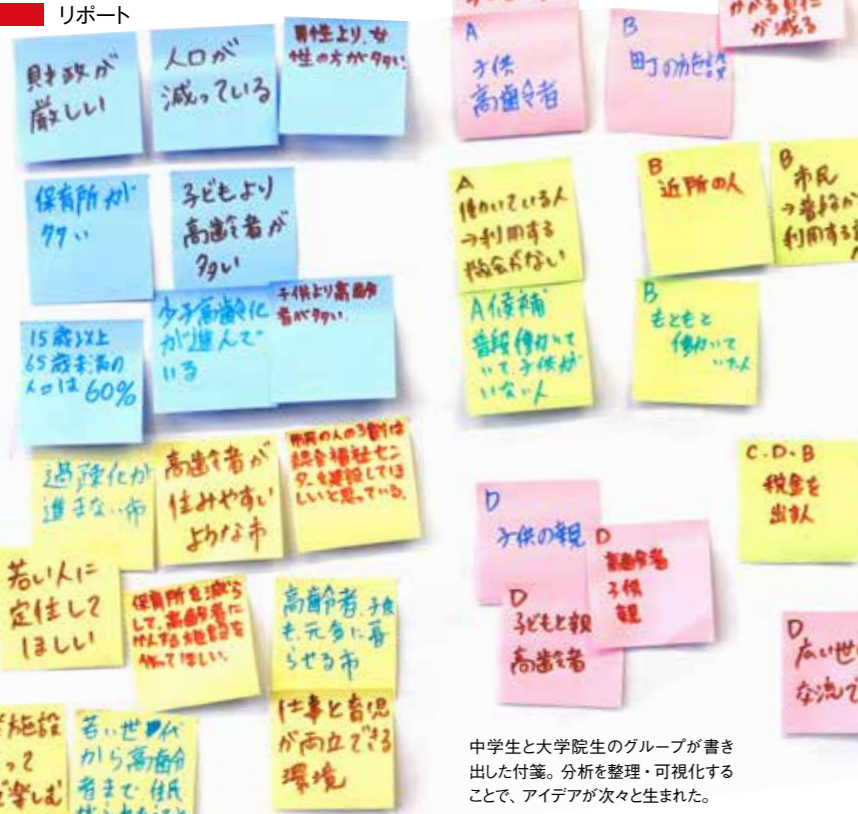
リポート

財政が厳しい

人口が減っている

男性より、女性の方が多い

保育所が多い

子どもより高齢者が多い

少子高齢化が進んでいる

子供より高齢者が多い

15歳以上65歳未満の人口は60%

過疎化が進まない市

高齢者が住みやすいような市

市民の人の3割は総合福祉センターを建設してほしいと思っている。

若い人に定住してほしい

保育所を減らして、高齢者に対する施設を作ってほしい

高齢者、子供も元気に暮らせる市

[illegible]施設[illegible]って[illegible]楽しむ

若い世代から高齢者まで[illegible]

仕事と育児が両立できる環境

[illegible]が減る

A
子供
高齢者

B
町の施設

A
働いている人
→利用する機会がない

B
近所の人

B
市民
→高齢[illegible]
利用する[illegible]

A候補
普段働いていて、子供がいない人

B
もともと働いていた人

C・D・B
税金を出す人

D
子供の親

D
高齢者
子供
親

D
子どもと親
高齢者

D
広い世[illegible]
交流で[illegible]

中学生と大学院生のグループが書き出した付箋。分析を整理・可視化することで、アイデアが次々と生まれた。